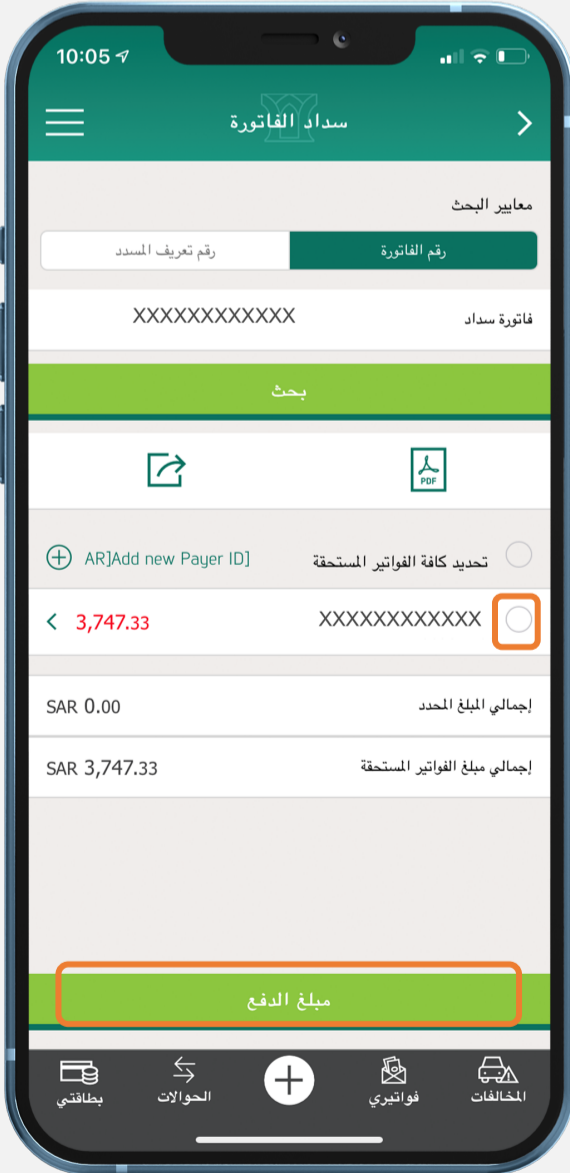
10:05

سداد الفاتورة

معايير البحث

رقم الفاتورة | رقم تعريف المسدد

فاتورة سداد XXXXXXXXXXXX

بحث

PDF

تحديد كافة الفواتير المستحقة

AR]Add new Payer ID]

XXXXXXXXXXXX 3,747.33

إجمالي المبلغ المحدد SAR 0.00

إجمالي مبلغ الفواتير المستحقة SAR 3,747.33

مبلغ الدفع

المخالفات
فواتيري
الحوالات
بطاقتي